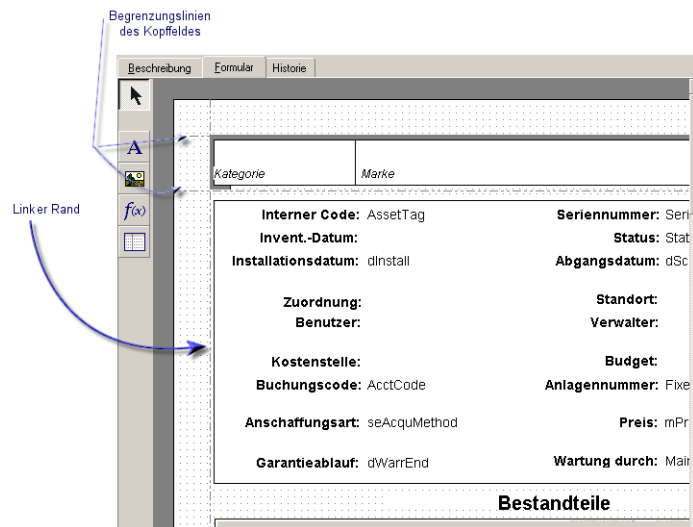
Begrenzungslinien des Kopffeldes

Beschreibung | Formular | Historie

Linker Rand

A

$f(x)$

Kategorie

Marke

Interner Code: AssetTag

Seriennummer: Seri

Invent.-Datum:

Status: Stat

Installationsdatum: dInstall

Abgangsdatum: dSc

Zuordnung:

Standort:

Benutzer:

Verwalter:

Kostenstelle:

Budget:

Buchungscode: AcctCode

Anlagennummer: Fixe

Anschaffungsart: seAcquMethod

Preis: mPr

Garantieablauf: dWarrEnd

Wartung durch: Mai

Bestandteile